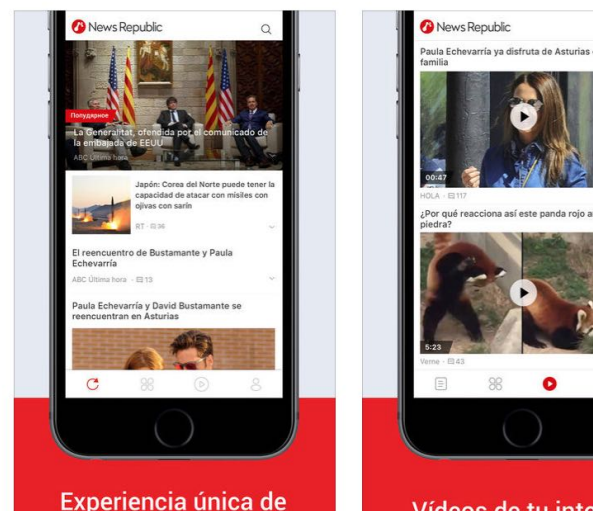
News Republic

Популярное

La Generalitat, ofendida por el comunicado de la embajada de EEUU

ABC Última hora

Japón: Corea del Norte puede tener la capacidad de atacar con misiles con ojivas con sarín

RT · 36

El reencuentro de Bustamante y Paula Echevarría

ABC Última hora · 13

Paula Echevarría y David Bustamante se reencuentran en Asturias

Experiencia única de

News Republic

Paula Echevarría ya disfruta de Asturias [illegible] familia

00:47

HOLA · 117

¿Por qué reacciona así este panda rojo a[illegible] piedra?

5:23

Verne · 43

Vídeos de tu inte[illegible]